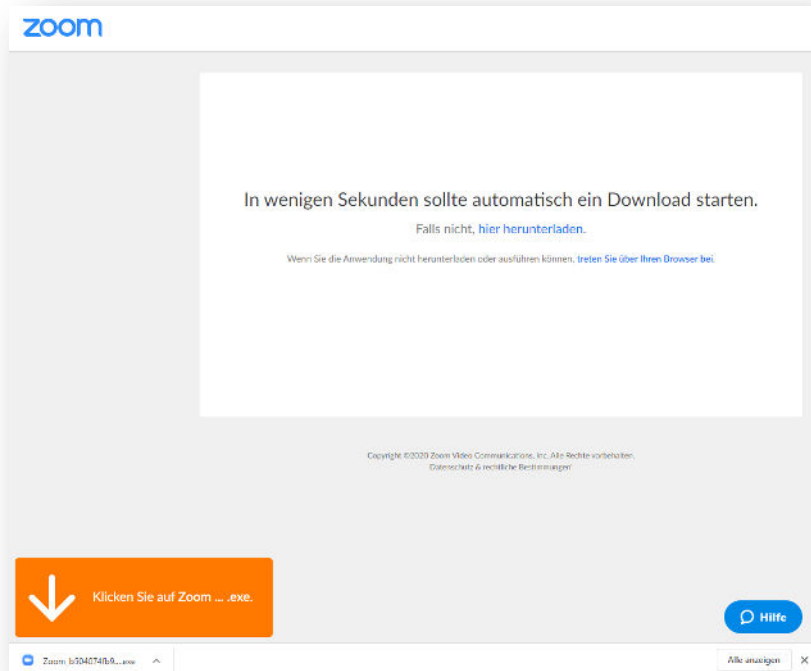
zoom

In wenigen Sekunden sollte automatisch ein Download starten.

Falls nicht, hier herunterladen.

Wenn Sie die Anwendung nicht herunterladen oder ausführen können, treten Sie über Ihren Browser bei.

Copyright ©2020 Zoom Video Communications, Inc. Alle Rechte vorbehalten.
Datenschutz & rechtliche Bestimmungen

Klicken Sie auf Zoom ... .exe.

Hilfe

Zoom_b304074fb9....exe ^

Alle anzeigen ×